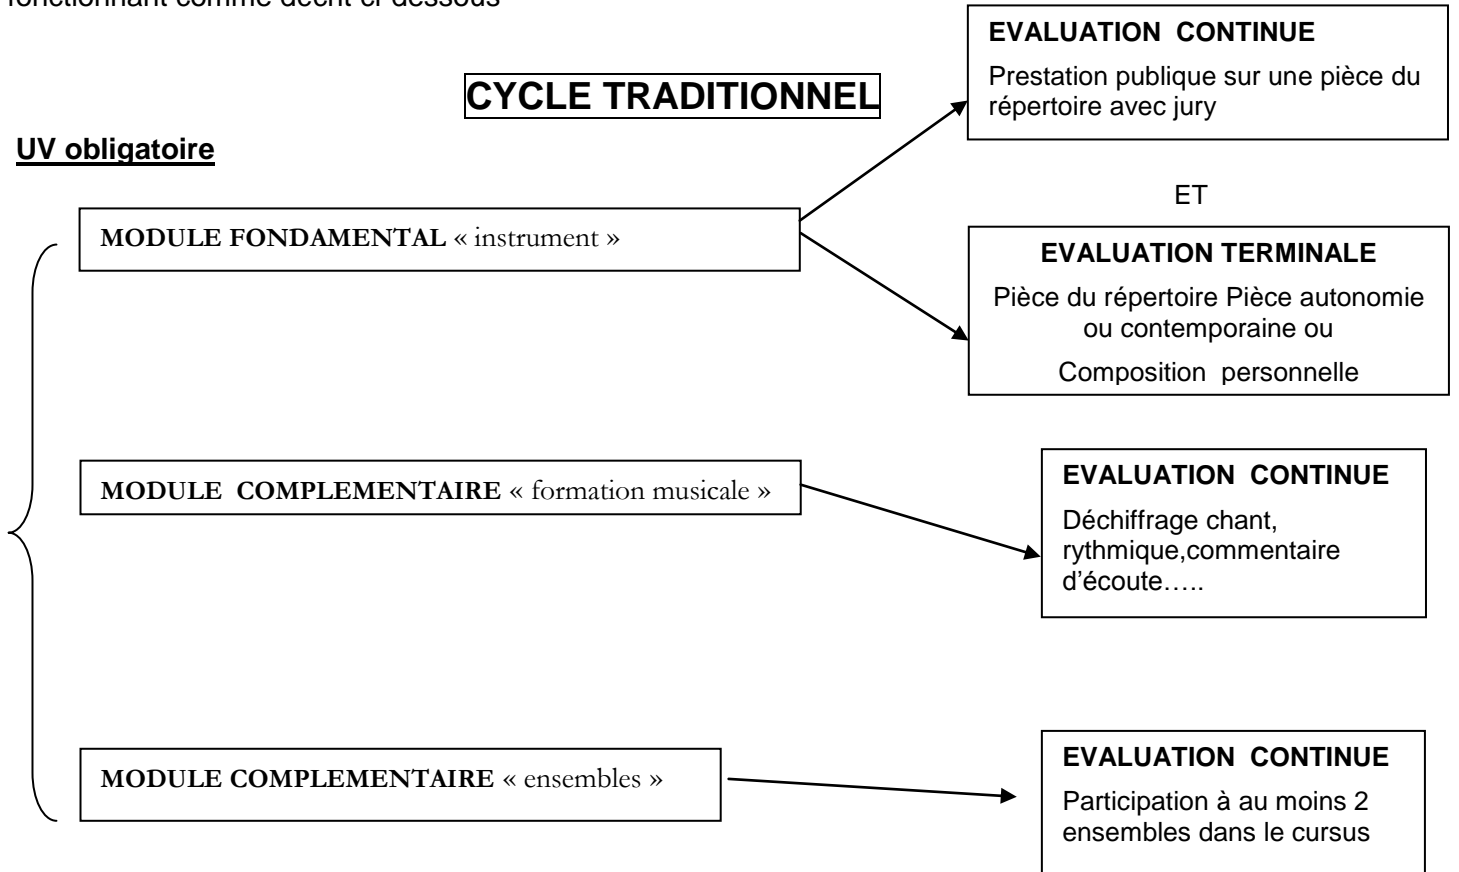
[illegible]

CYCLE TRADITIONNEL

UV obligatoire

MODULE FONDAMENTAL « instrument »

EVALUATION CONTINUE
Prestation publique sur une pièce du répertoire avec jury

ET

EVALUATION TERMINALE
Pièce du répertoire Pièce autonomie ou contemporaine ou
Composition personnelle

MODULE COMPLEMENTAIRE « formation musicale »

EVALUATION CONTINUE
Déchiffrage chant, rythmique,commentaire d'écoute…..

MODULE COMPLEMENTAIRE « ensembles »

EVALUATION CONTINUE
Participation à au moins 2 ensembles dans le cursus